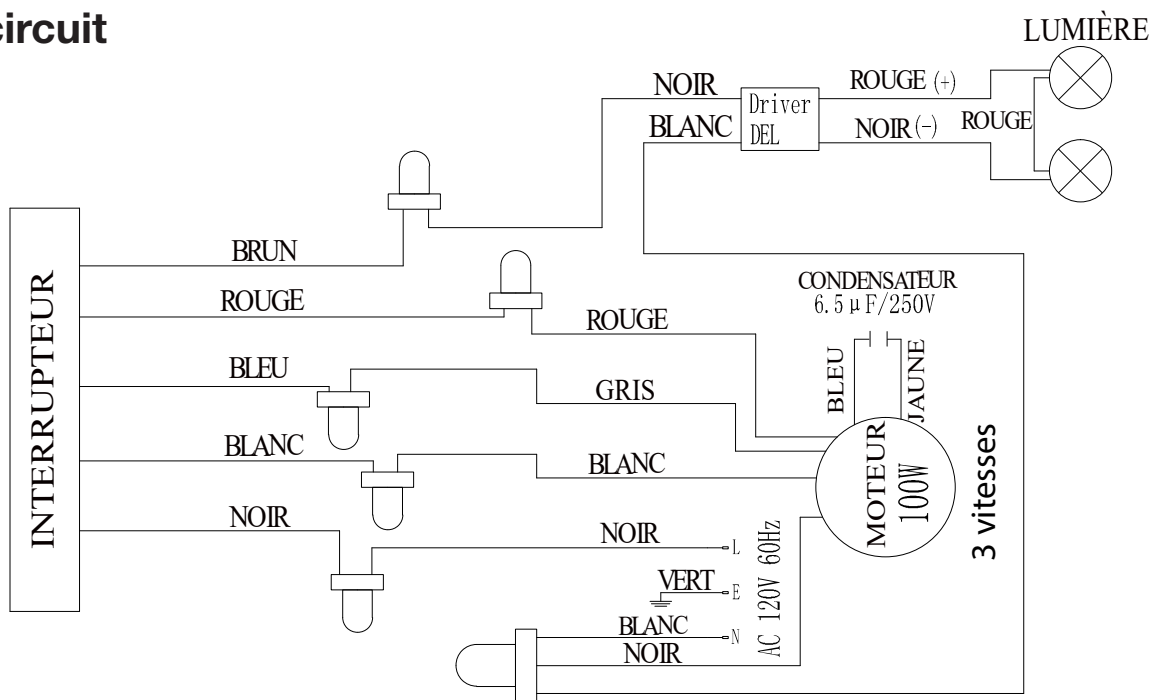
circuit

LUMIÈRE

NOIR
BLANC
Driver DEL
ROUGE (+)
NOIR (-)
ROUGE

INTERRUPTEUR

BRUN
ROUGE
ROUGE
CONDENSATEUR
6.5 $\mu$F/250V
BLEU
JAUNE
BLEU
GRIS
BLANC
BLANC
MOTEUR
100W
3 vitesses
NOIR
NOIR
L
VERT
E
BLANC
N
NOIR
AC 120V 60Hz